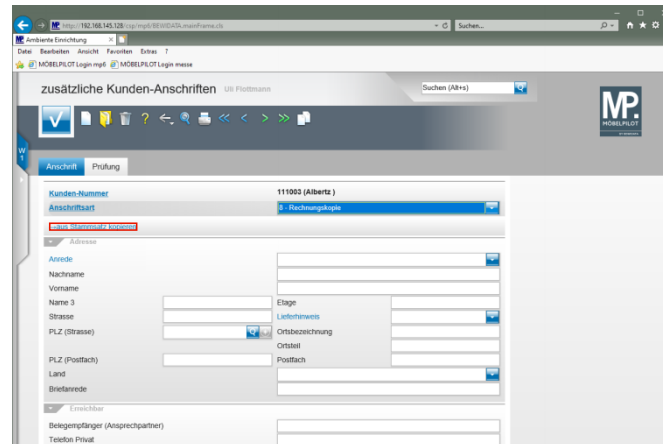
http://192.168.145.328/csp/mp6/BEWDATA.mainFrame.cls
Suchen...
Ambiente Einrichtung
Datei Bearbeiten Ansicht Favoriten Extras ?
MÖBELPILOT Login mp6 MÖBELPILOT Login messe
zusätzliche Kunden-Anschriften Uli Flottmann
Suchen (Alt+s)
MP. MÖBELPILOT
W1
Anschrift Prüfung
Kunden-Nummer 111003 (Albertz )
Anschriftsart 8 - Rechnungskopie
aus Stammsatz kopieren
Adresse
Anrede
Nachname
Vorname
Name 3
Etage
Strasse
Lieferhinweis
PLZ (Strasse)
Ortsbezeichnung
Ortsteil
PLZ (Postfach)
Postfach
Land
Briefanrede
Erreichbar
Belegempfänger (Ansprechpartner)
Telefon Privat